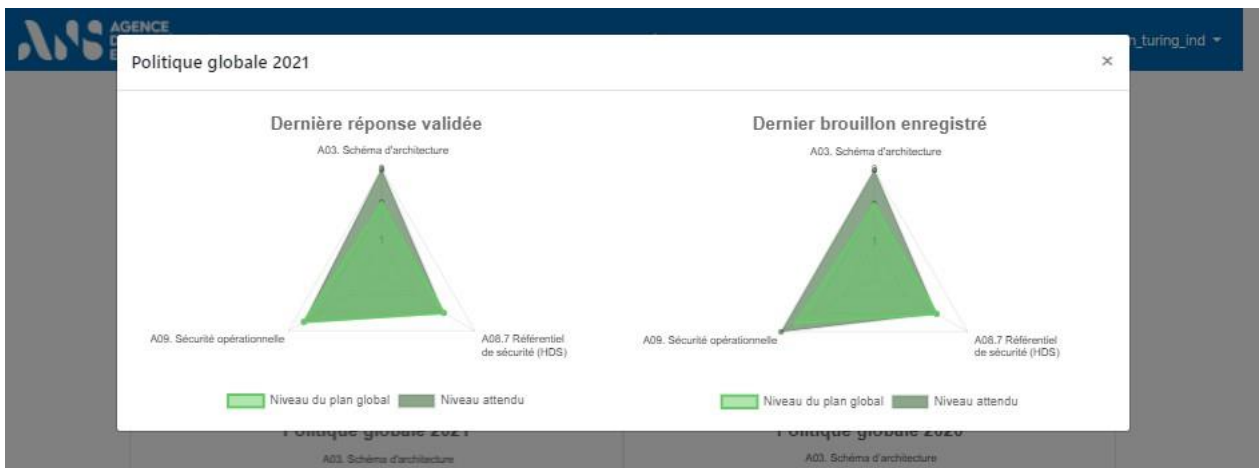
AGENCE

n_turing_ind

Politique globale 2021

×

Dernière réponse validée

A03. Schéma d'architecture

1

A09. Sécurité opérationnelle

A08.7 Référentiel de sécurité (HDS)

Niveau du plan global  Niveau attendu

Dernier brouillon enregistré

A03. Schéma d'architecture

1

A09. Sécurité opérationnelle

A08.7 Référentiel de sécurité (HDS)

Niveau du plan global  Niveau attendu

Politique globale 2021

A03. Schéma d'architecture

Politique globale 2020

A03. Schéma d'architecture